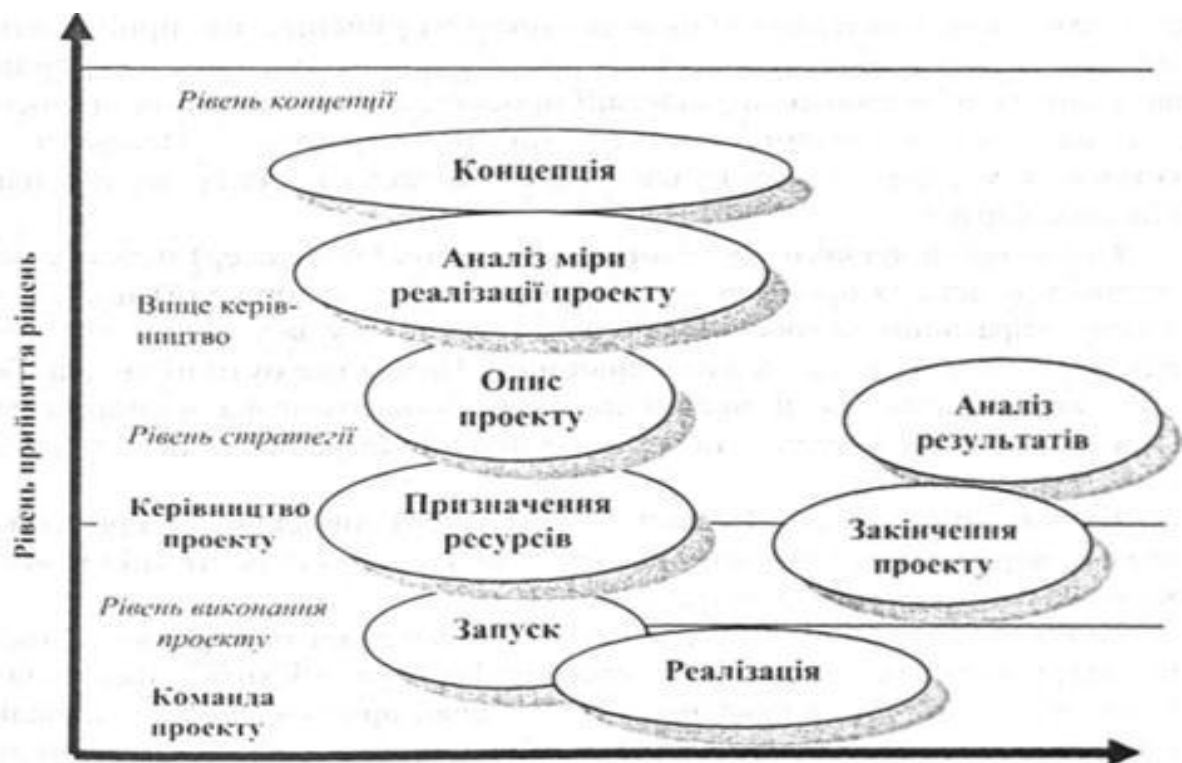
Рівень прийняття рішень

Рівень концепції

Концепція

Аналіз міри реалізації проекту

Вище керівництво

Опис проекту

Рівень стратегії

Аналіз результатів

Керівництво проекту

Призначення ресурсів

Закінчення проекту

Рівень виконання проекту

Запуск

Реалізація

Команда проекту